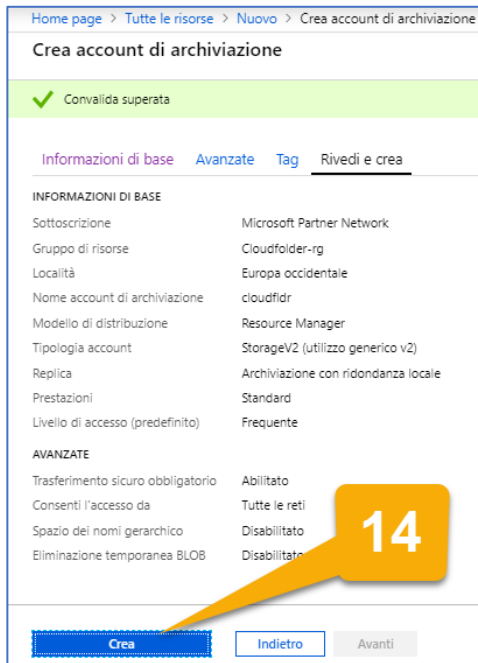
Home page > Tutte le risorse > Nuovo > Crea account di archiviazione

Crea account di archiviazione

Convalida superata

Informazioni di base   Avanzate   Tag   Rivedi e crea

INFORMAZIONI DI BASE

| | |
|---|---|
| Sottoscrizione | Microsoft Partner Network |
| Gruppo di risorse | Cloudfolder-rg |
| Località | Europa occidentale |
| Nome account di archiviazione | cloudfldr |
| Modello di distribuzione | Resource Manager |
| Tipologia account | StorageV2 (utilizzo generico v2) |
| Replica | Archiviazione con ridondanza locale |
| Prestazioni | Standard |
| Livello di accesso (predefinito) | Frequente |

AVANZATE

| | |
|---|---|
| Trasferimento sicuro obbligatorio | Abilitato |
| Consenti l'accesso da | Tutte le reti |
| Spazio dei nomi gerarchico | Disabilitato |
| Eliminazione temporanea BLOB | Disabilitato |

14

Crea   Indietro   Avanti